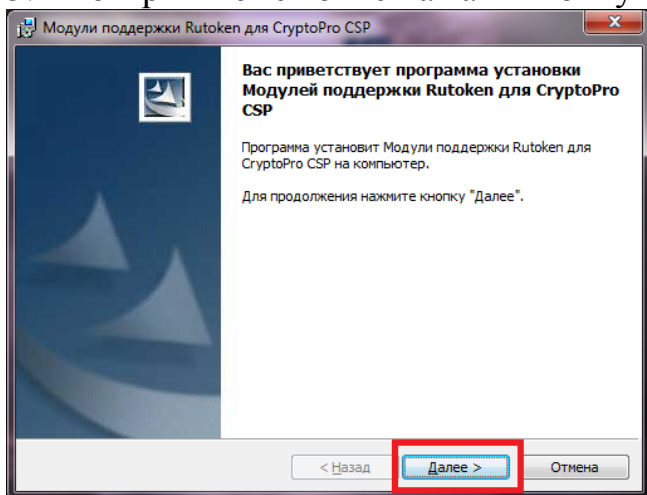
Модули поддержки Rutoken для CryptoPro CSP

Вас приветствует программа установки Модулей поддержки Rutoken для CryptoPro CSP

Программа установит Модули поддержки Rutoken для CryptoPro CSP на компьютер.

Для продолжения нажмите кнопку "Далее".

< Назад
Далее >
Отмена